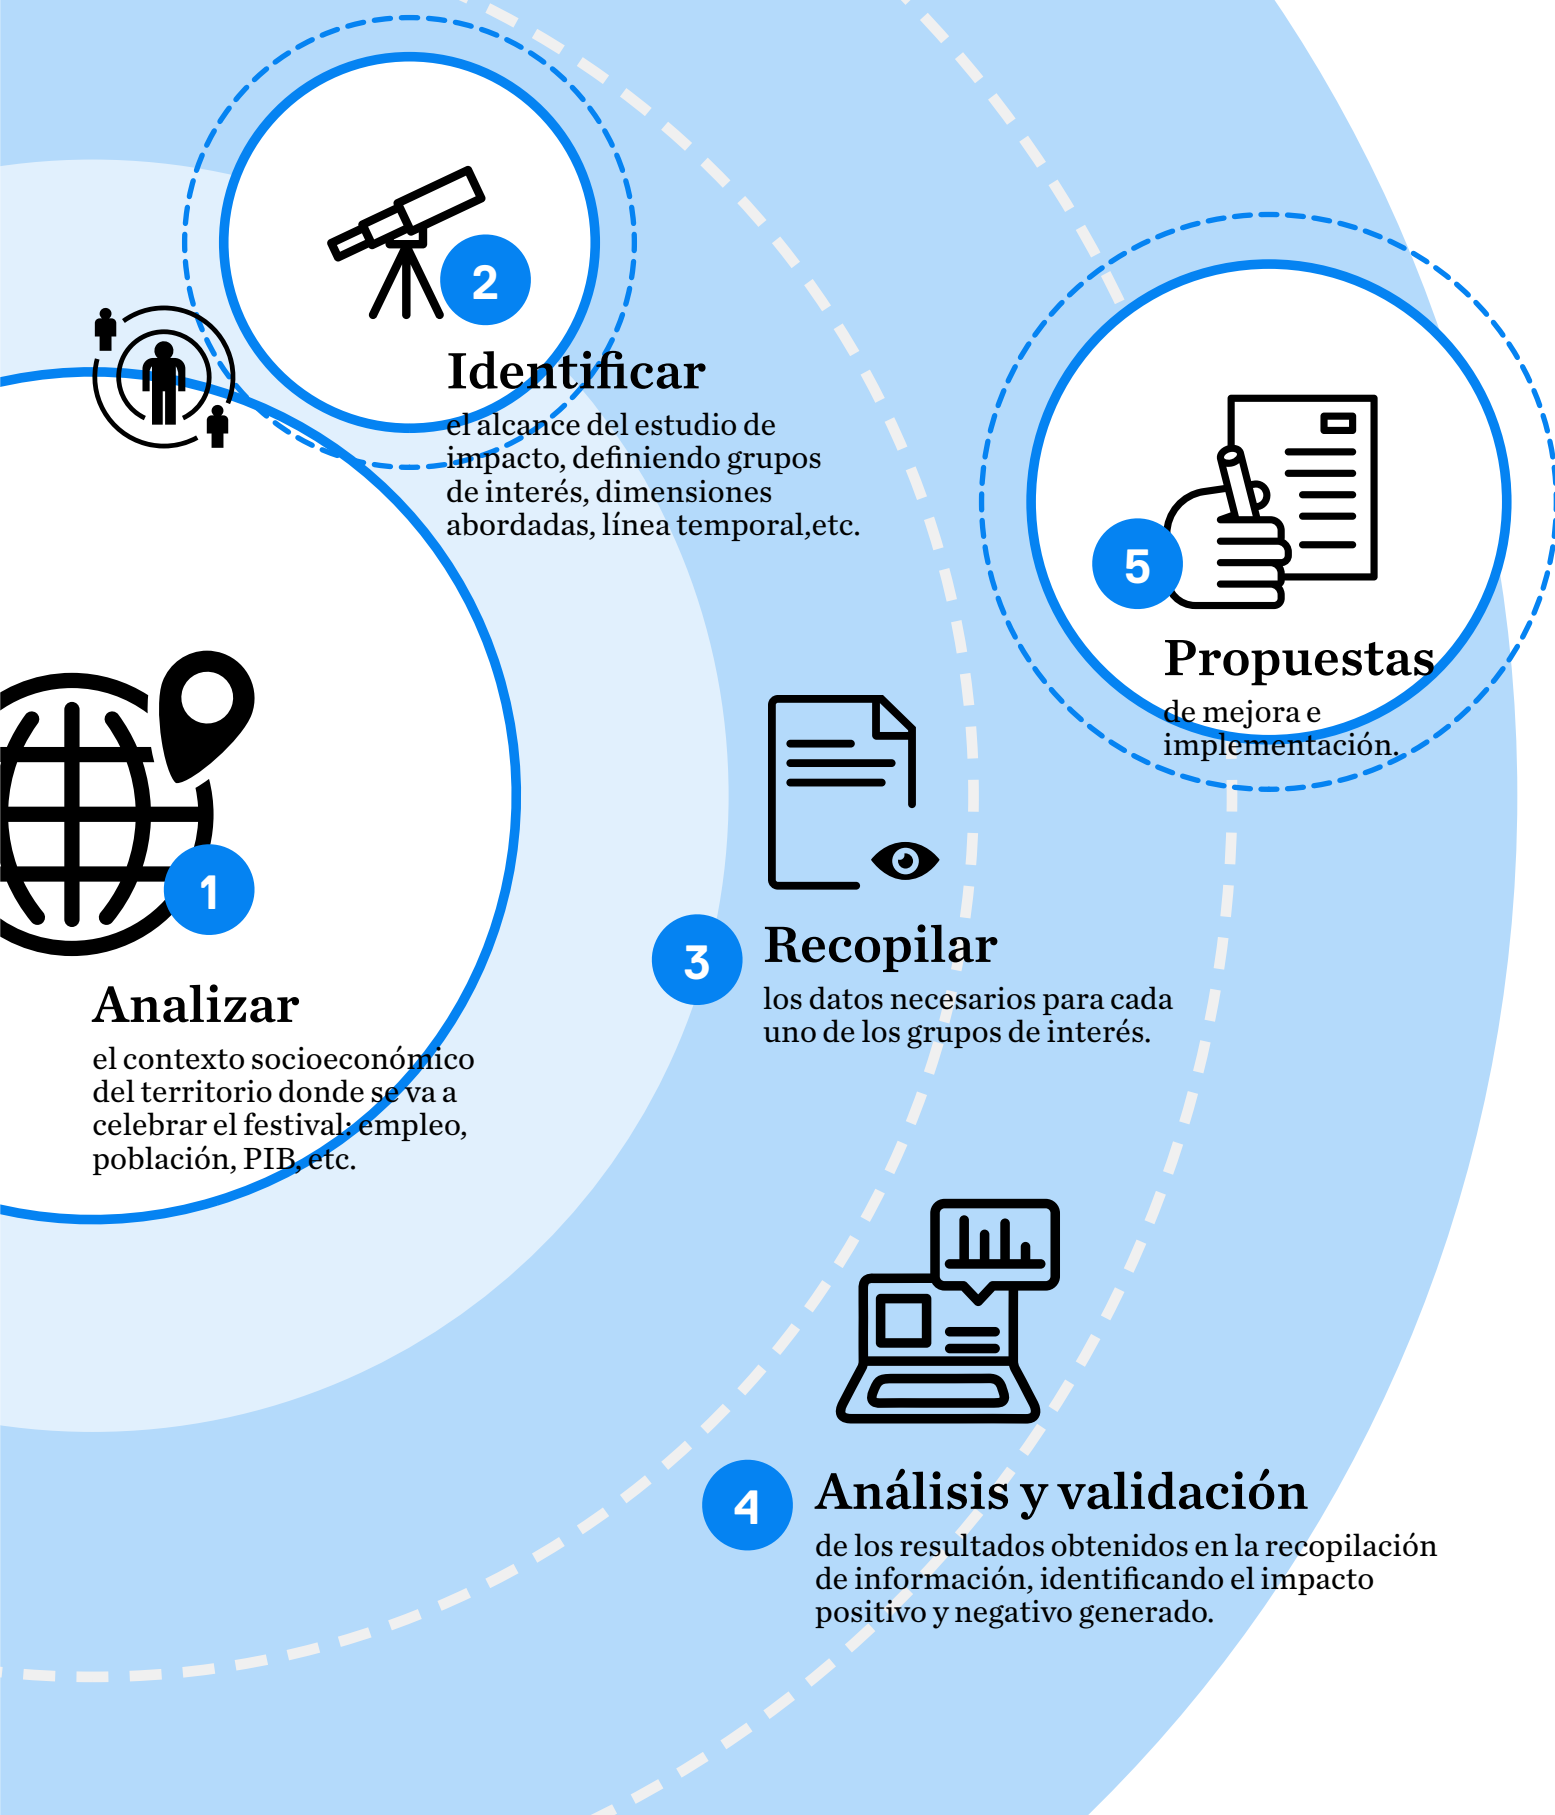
2

Identificar

el alcance del estudio de impacto, definiendo grupos de interés, dimensiones abordadas, línea temporal,etc.

5

Propuestas

de mejora e implementación.

1

Analizar

el contexto socioeconómico del territorio donde se va a celebrar el festival: empleo, población, PIB, etc.

3

Recopilar

los datos necesarios para cada uno de los grupos de interés.

4

Análisis y validación

de los resultados obtenidos en la recopilación de información, identificando el impacto positivo y negativo generado.